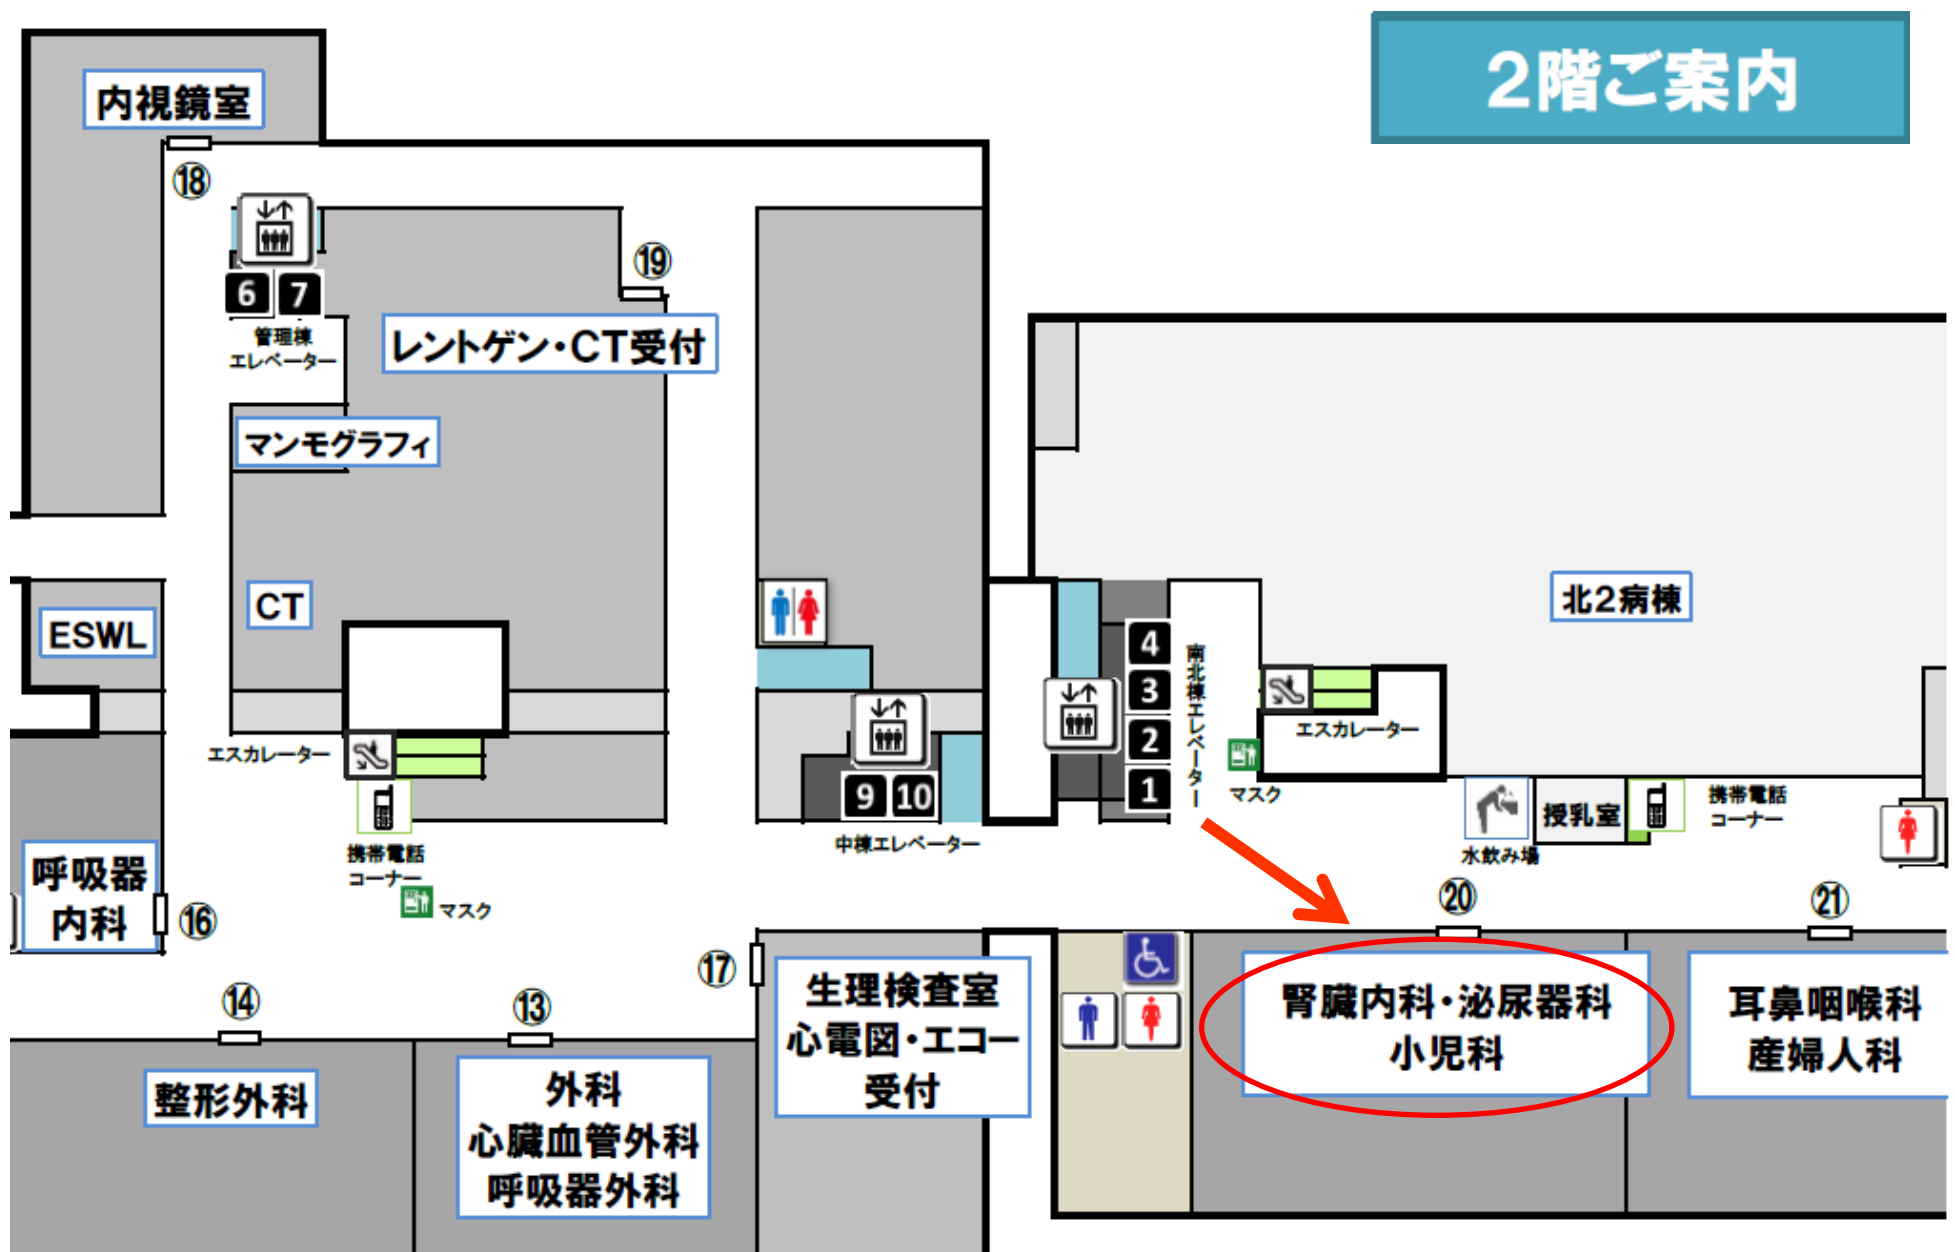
2階ご案内

内視鏡室
⑱
6 7
管理棟
エレベーター
⑲
レントゲン・CT受付
マンモグラフィ
CT
ESWL
エスカレーター
携帯電話
コーナー
マスク
呼吸器
内科
⑯
9 10
中棟エレベーター
4
3
2
1
南北棟エレベーター
マスク
エスカレーター
北2病棟
水飲み場
授乳室
携帯電話
コーナー
⑳
㉑
⑰
⑭
⑬
整形外科
外科
心臓血管外科
呼吸器外科
生理検査室
心電図・エコー
受付
腎臓内科・泌尿器科
小児科
耳鼻咽喉科
産婦人科